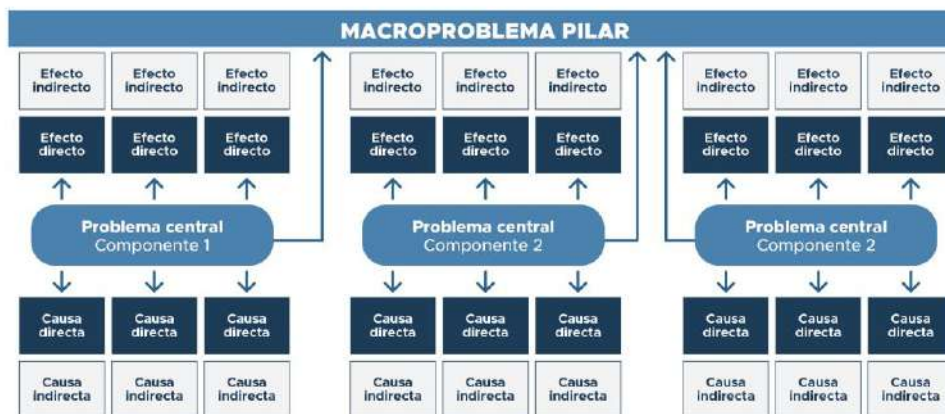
MACROPROBLEMA PILAR

Efecto indirecto
Efecto indirecto
Efecto indirecto

Efecto directo
Efecto directo
Efecto directo

Problema central
Componente 1

Causa directa
Causa directa
Causa directa

Causa indirecta
Causa indirecta
Causa indirecta

Efecto indirecto
Efecto indirecto
Efecto indirecto

Efecto directo
Efecto directo
Efecto directo

Problema central
Componente 2

Causa directa
Causa directa
Causa directa

Causa indirecta
Causa indirecta
Causa indirecta

Efecto indirecto
Efecto indirecto
Efecto indirecto

Efecto directo
Efecto directo
Efecto directo

Problema central
Componente 2

Causa directa
Causa directa
Causa directa

Causa indirecta
Causa indirecta
Causa indirecta